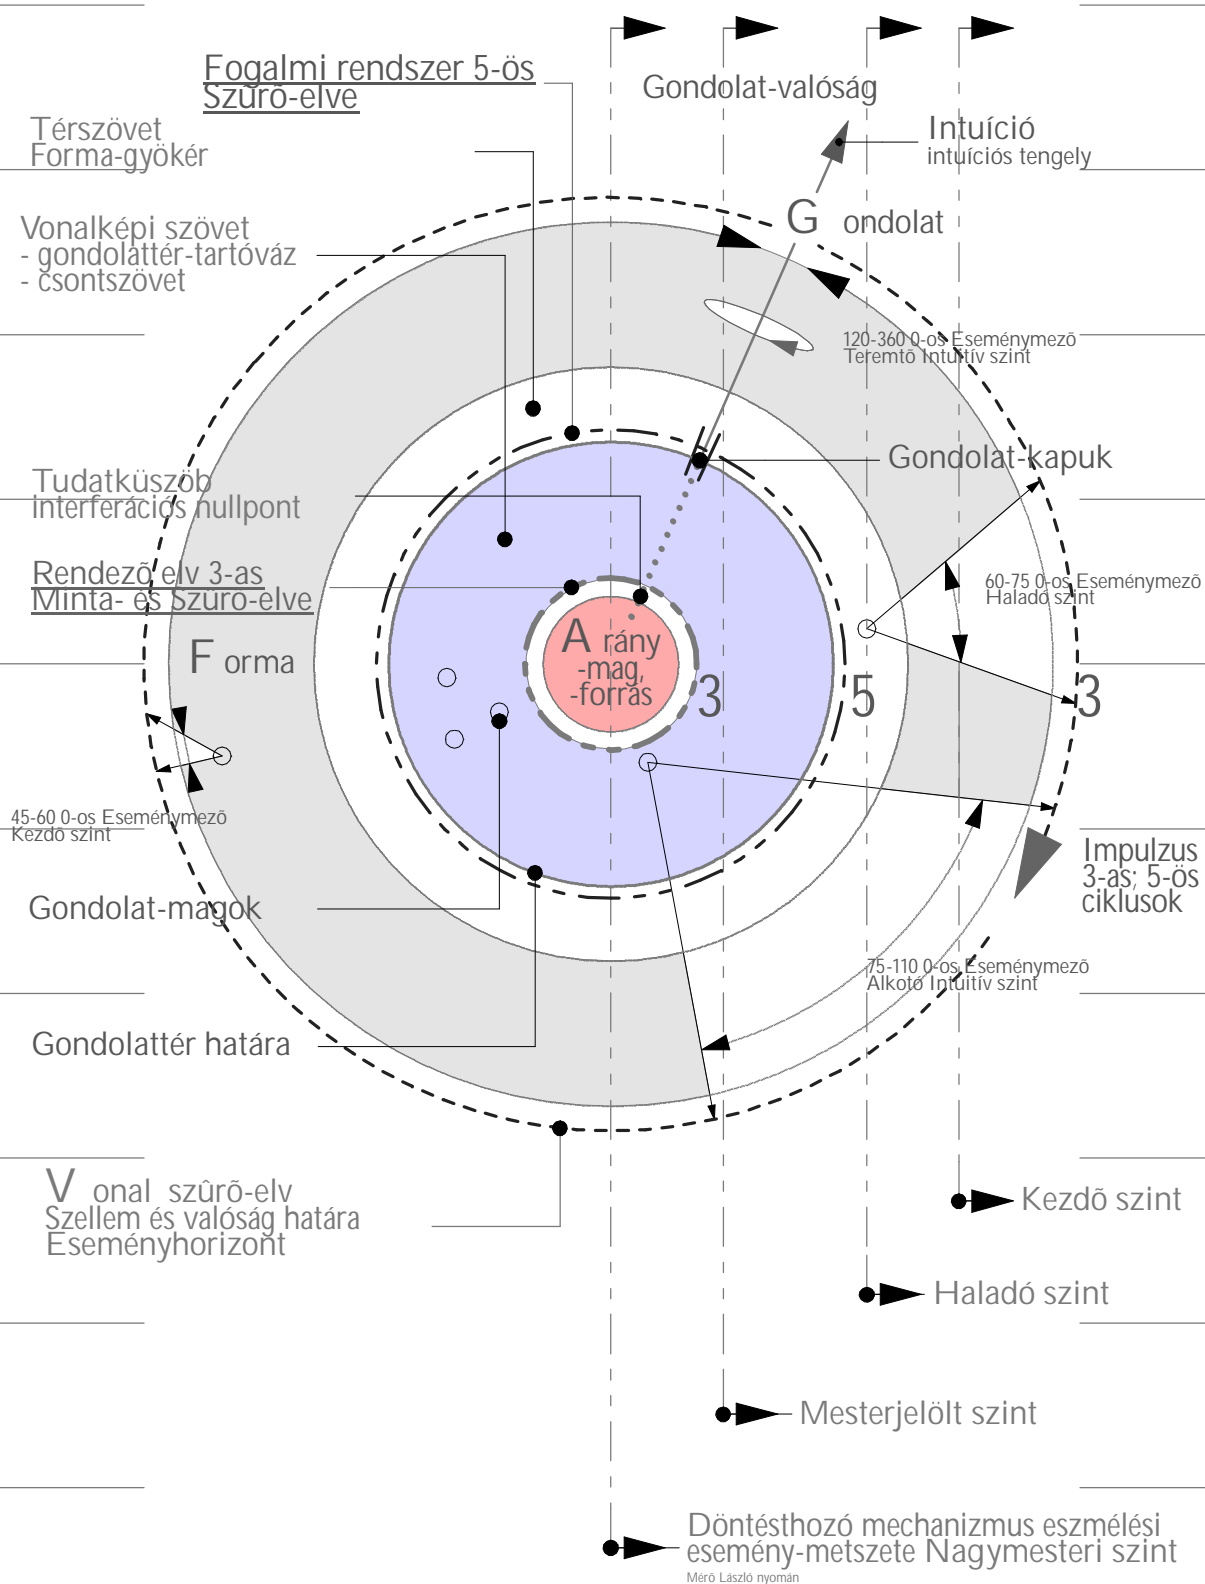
Fogalmi rendszer 5-ös Szűrő-elve

Gondolat-valóság

Térszövet
Forma-gyökér

Intuíció
intuíciós tengely

Vonalképi szövet
- gondolattér-tartóváz
- csontszövet

G ondolat

120-360 0-os Eseménymező
Teremtő Intuitív szint

Gondolat-kapuk

Tudatküszöb
interferációs nullpont

Rendező elv 3-as
Minta- és Szűrő-elve

60-75 0-os Eseménymező
Haladó szint

A rány
-mag,
-forrás

F orma

3

5

3

45-60 0-os Eseménymező
Kezdő szint

Impulzus
3-as; 5-ös
ciklusok

Gondolat-magok

75-110 0-os Eseménymező
Alkotó Intuitív szint

Gondolattér határa

V onal szûrõ-elv
Szellem és valóság határa
Eseményhorizont

Kezdõ szint

Haladó szint

Mesterjelölt szint

Döntésthozó mechanizmus eszmélési
esemény-metszete Nagymesteri szint

Mérő László nyomán